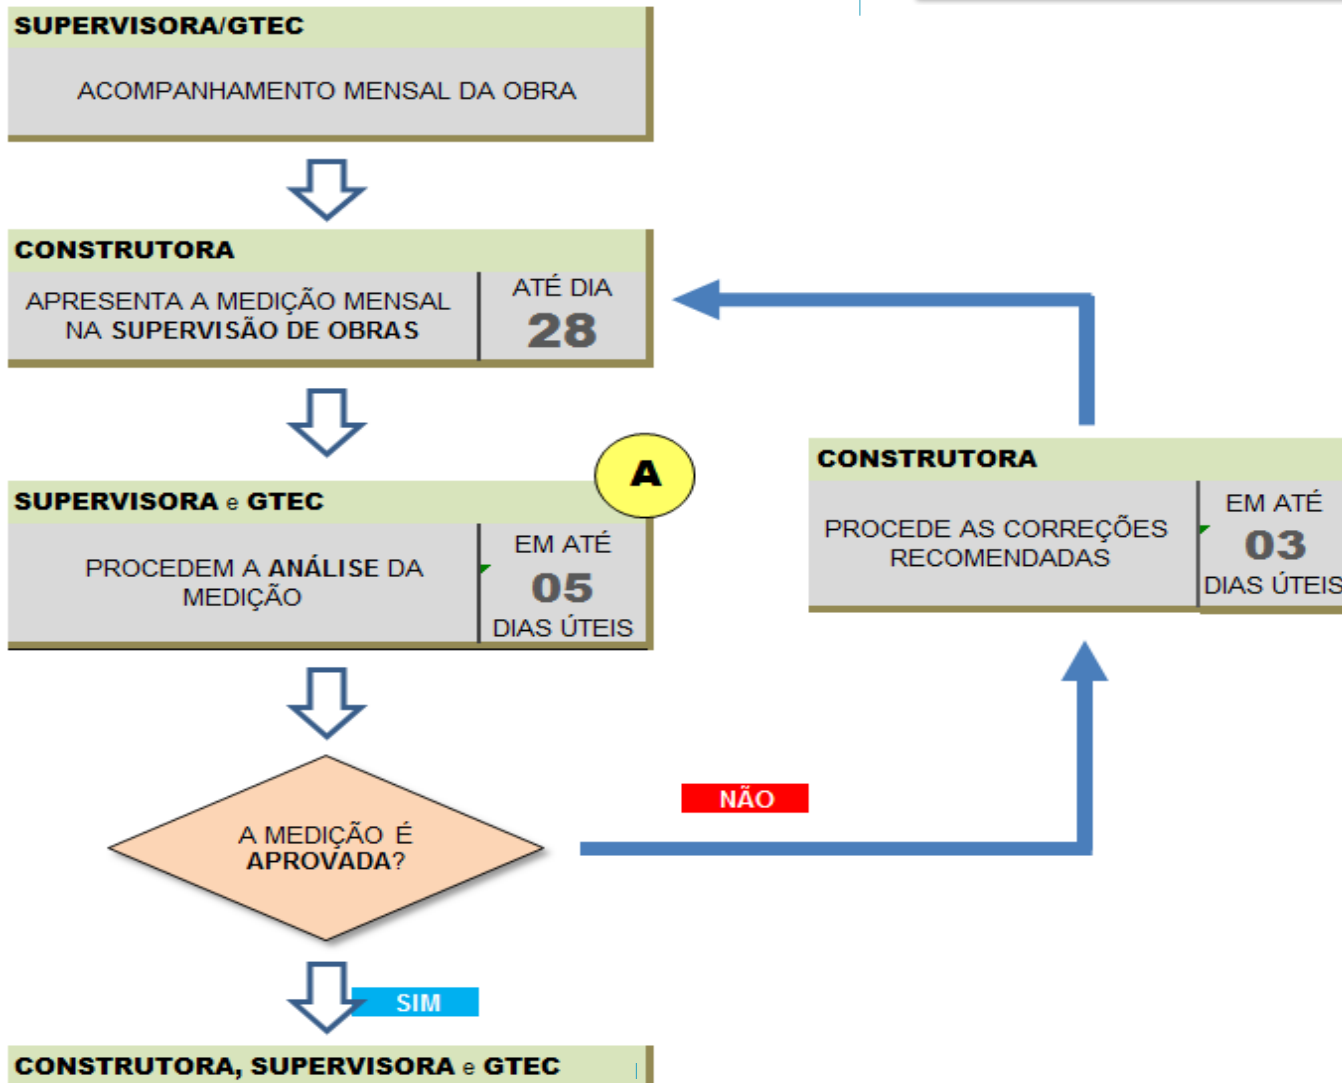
SUPERVISORA/GTEC

ACOMPANHAMENTO MENSAL DA OBRA

CONSTRUTORA

APRESENTA A MEDIÇÃO MENSAL NA SUPERVISÃO DE OBRAS

ATÉ DIA
28

A

SUPERVISORA e GTEC

PROCEDEM A ANÁLISE DA MEDIÇÃO

EM ATÉ
05
DIAS ÚTEIS

CONSTRUTORA

PROCEDE AS CORREÇÕES RECOMENDADAS

EM ATÉ
03
DIAS ÚTEIS

NÃO

A MEDIÇÃO É APROVADA?

SIM

CONSTRUTORA, SUPERVISORA e GTEC